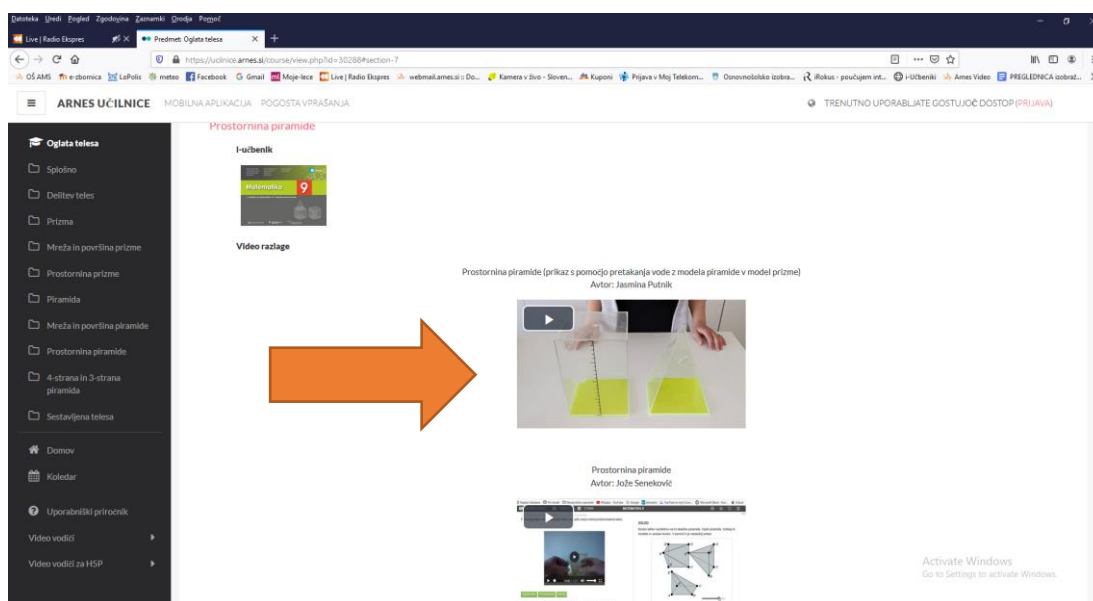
Datoteka Uredi Pogled Zgodovina Zaznamki Orodja Pomoč

Live | Radio Ekspres
Predmet: Oglata telesa

https://ucilnice.arnes.si/course/view.php?id=30288#section-7

OŠ AMS e-zbornica LoPolis meteo Facebook Gmail Moje-lece Live | Radio Ekspres webmail.arnes.si :: Do... Kamera v živo - Sloven... Kuponi Prijava v Moj Telekom... Osnovnošolsko izobra... iRokus - poučujem int... i-Učbeniki Arnes Video PREGLEDNICA izobraž...

ARNES UČILNICE MOBILNA APLIKACIJA POGOSTA VPRAŠANJA

TRENUTNO UPORABLJATE GOSTUJOČ DOSTOP (PRIJAVA)

Oglata telesa
Splošno
Delitev teles
Prizma
Mreža in površina prizme
Prostornina prizme
Piramida
Mreža in površina piramide
Prostornina piramide
4-strana in 3-strana piramida
Sestavljena telesa
Domov
Koledar
Uporabniški priročnik
Video vodiči
Video vodiči za HSP

Prostornina piramide

I-učbenik

Matematika 9

Video razlage

Prostornina piramide (prikaz s pomočjo pretakanja vode z modela piramide v model prizme)
Avtor: Jasmina Putnik

Prostornina piramide
Avtor: Jože Senekovič

Activate Windows
Go to Settings to activate Windows.